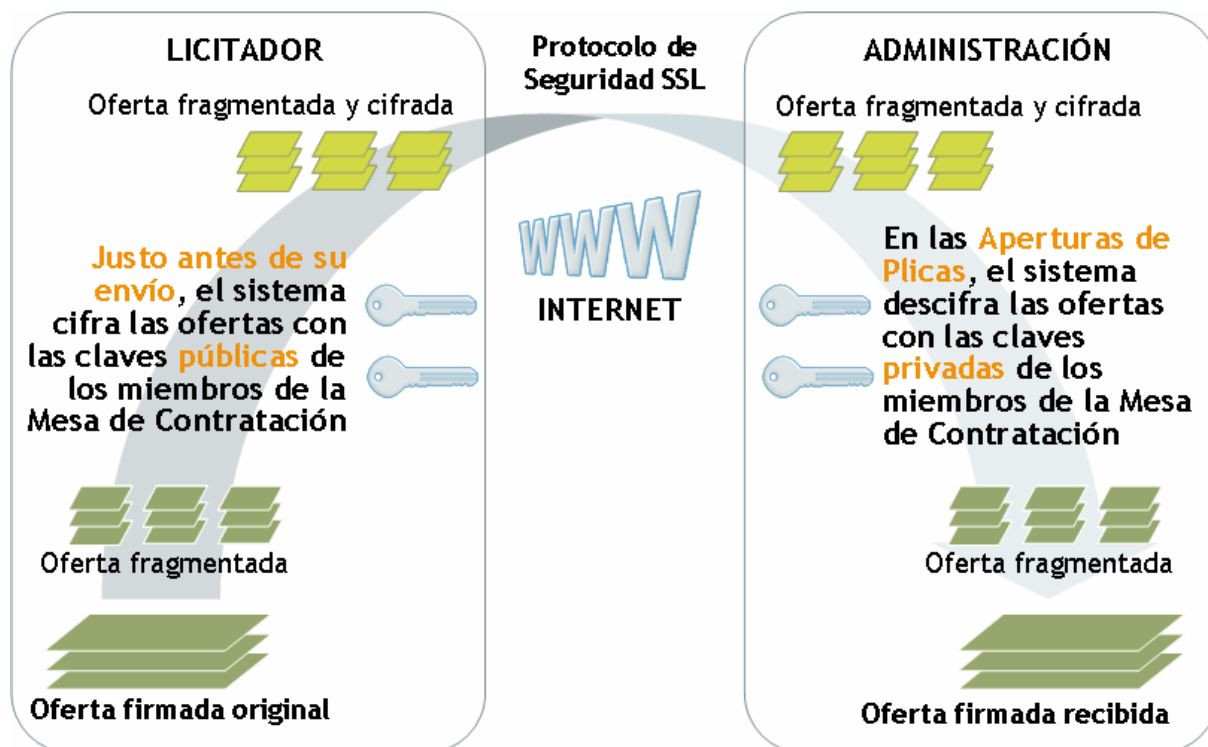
LICITADOR

Protocolo de Seguridad SSL

ADMINISTRACIÓN

Oferta fragmentada y cifrada

Oferta fragmentada y cifrada

Justo antes de su envío, el sistema cifra las ofertas con las claves públicas de los miembros de la Mesa de Contratación

WWW

INTERNET

En las Aperturas de Plicas, el sistema descifra las ofertas con las claves privadas de los miembros de la Mesa de Contratación

Oferta fragmentada

Oferta fragmentada

Oferta firmada original

Oferta firmada recibida